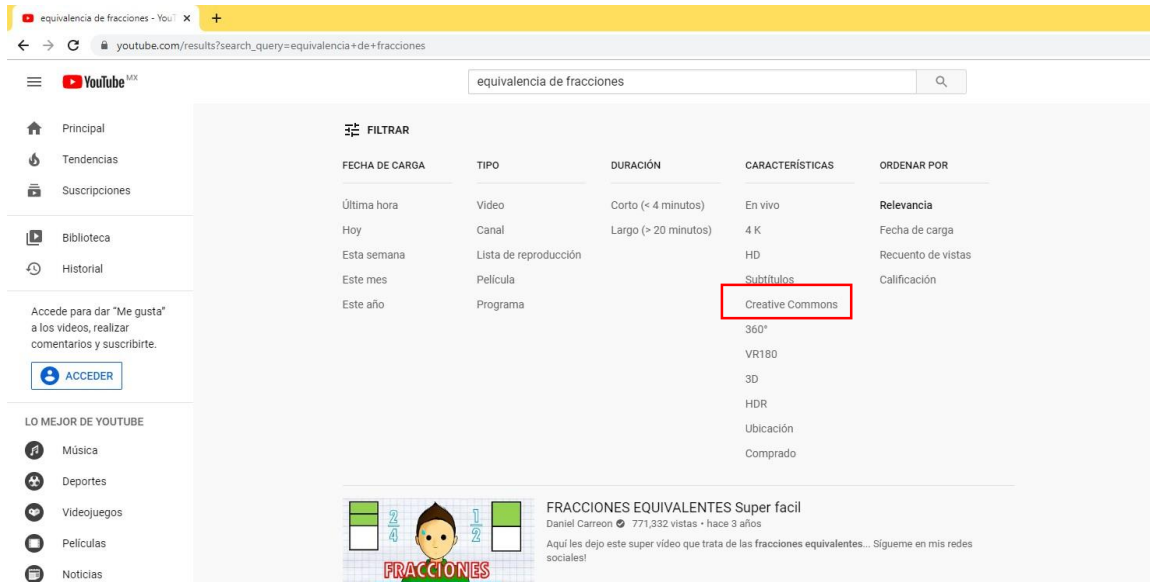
equivalencia de fracciones - YouT ×
+
youtube.com/results?search_query=equivalencia+de+fracciones

YouTube MX
equivalencia de fracciones

Principal
Tendencias
Suscripciones
Biblioteca
Historial

Accede para dar "Me gusta" a los videos, realizar comentarios y suscribirte.

ACCEDER

LO MEJOR DE YOUTUBE
Música
Deportes
Videojuegos
Películas
Noticias

FILTRAR

| FECHA DE CARGA | TIPO | DURACIÓN | CARACTERÍSTICAS | ORDENAR POR |
|---|---|---|---|---|
| Última hora | Video | Corto (< 4 minutos) | En vivo | Relevancia |
| Hoy | Canal | Largo (> 20 minutos) | 4 K | Fecha de carga |
| Esta semana | Lista de reproducción | | HD | Recuento de vistas |
| Este mes | Película | | Subtítulos | Calificación |
| Este año | Programa | | Creative Commons | |
| | | | 360° | |
| | | | VR180 | |
| | | | 3D | |
| | | | HDR | |
| | | | Ubicación | |
| | | | Comprado | |

$\frac{2}{4}$ $\frac{1}{2}$
FRACCIONES

FRACCIONES EQUIVALENTES Super facil
Daniel Carreon 771,332 vistas • hace 3 años
Aquí les dejo este super vídeo que trata de las fracciones equivalentes... Sígueme en mis redes sociales!